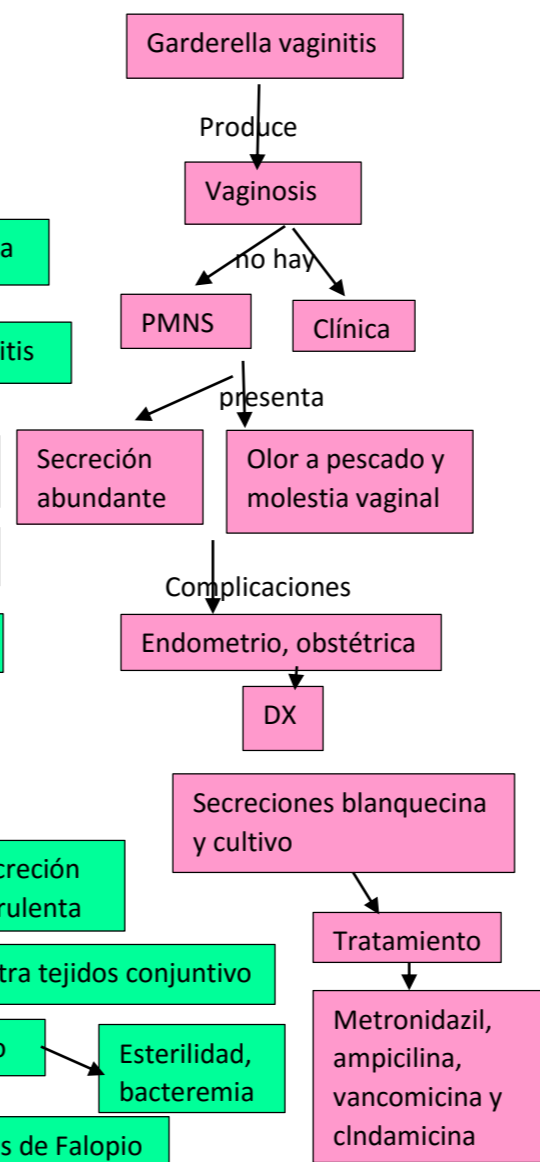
Garderella vaginitis

Produce

Vaginosis

no hay

PMNS

Clínica

presenta

Secreción abundante

Olor a pescado y molestia vaginal

Complicaciones

Endometrio, obstétrica

DX

Secreciones blanquecina y cultivo

Tratamiento

Metronidazil, ampicilina, vancomicina y clndamicina

a

itis

creción rulenta

tra tejidos conjuntivo

Esterilidad, bacteremia

s de Falopio